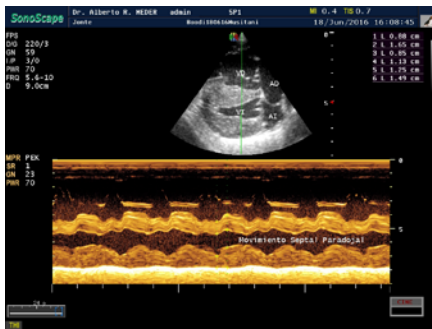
SonoScape
Dr. Alberto R. MEDER admin SP1
Jamte Rosdi10061GMonitani
MI 0.4 TIB 0.7
18/Jun/2016 16:08:45

FPS
D/G 220/3
GN 59
I/P 3/0
PWR 70
FRQ 5.6-10
D 9.0cm

1 L 0.88 cm
2 L 1.65 cm
3 L 0.85 cm
4 L 1.13 cm
5 L 1.75 cm
6 L 1.49 cm

VD
AO
VI
AI

0
5

MPR PEK
SR 1
GN 23
PWR 70

0
5

Movimiento Septal Paradojal

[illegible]